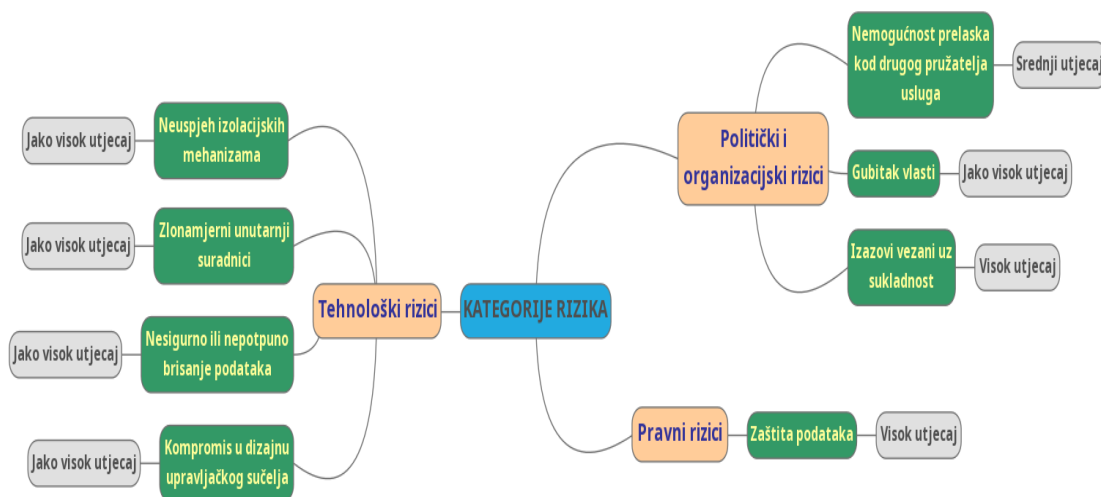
Nemogućnost prelaska kod drugog pružatelja usluga

Srednji utjecaj

Jako visok utjecaj

Neuspjeh izolacijskih mehanizama

Politički i organizacijski rizici

Gubitak vlasti

Jako visok utjecaj

Jako visok utjecaj

Zlonamjerni unutarnji suradnici

Izazovi vezani uz sukladnost

Visok utjecaj

Tehnološki rizici

KATEGORIJE RIZIKA

Jako visok utjecaj

Nesigurno ili nepotpuno brisanje podataka

Pravni rizici

Zaštita podataka

Visok utjecaj

Jako visok utjecaj

Kompromis u dizajnu upravljačkog sučelja